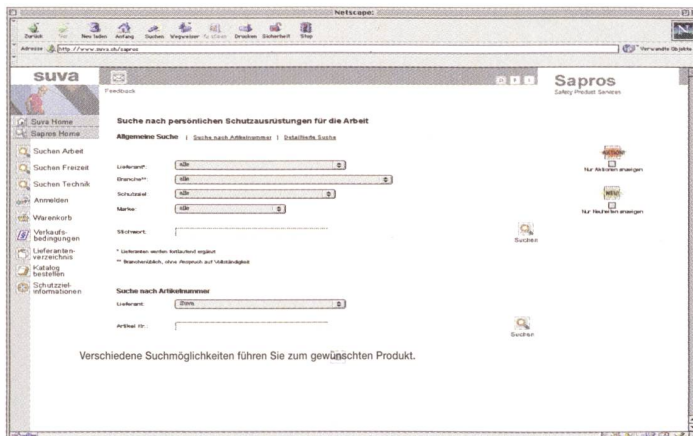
Netscape:

Zurück Vor Neu laden Anfang Suchen Wegweiser Grafiken Drucken Sicherheit Stop

Adresse http://www.suva.ch/sapros

Verwandte Objekte

suva

Feedback

Sapros
Safety Product Services

Suva Home
Sapros Home
Suchen Arbeit
Suchen Freizeit
Suchen Technik
Anmelden
Warenkorb
Verkaufsbedingungen
Lieferantenverzeichnis
Katalog bestellen
Schutzzielinformationen

Suche nach persönlichen Schutzausrüstungen für die Arbeit

Allgemeine Suche | Suche nach Artikelnummer | Detaillierte Suche

Lieferant*: alle
Branche**: alle
Schutzziel: alle
Marke: alle

Stichwort:

Suchen

* Lieferanten werden fortlaufend ergänzt
** Branchenüblich, ohne Anspruch auf Vollständigkeit

Nur Aktionen anzeigen

Nur Neuheiten anzeigen

Suche nach Artikelnummer

Lieferant: Suva

Artikel Nr.:

Suchen

Verschiedene Suchmöglichkeiten führen Sie zum gewünschten Produkt.